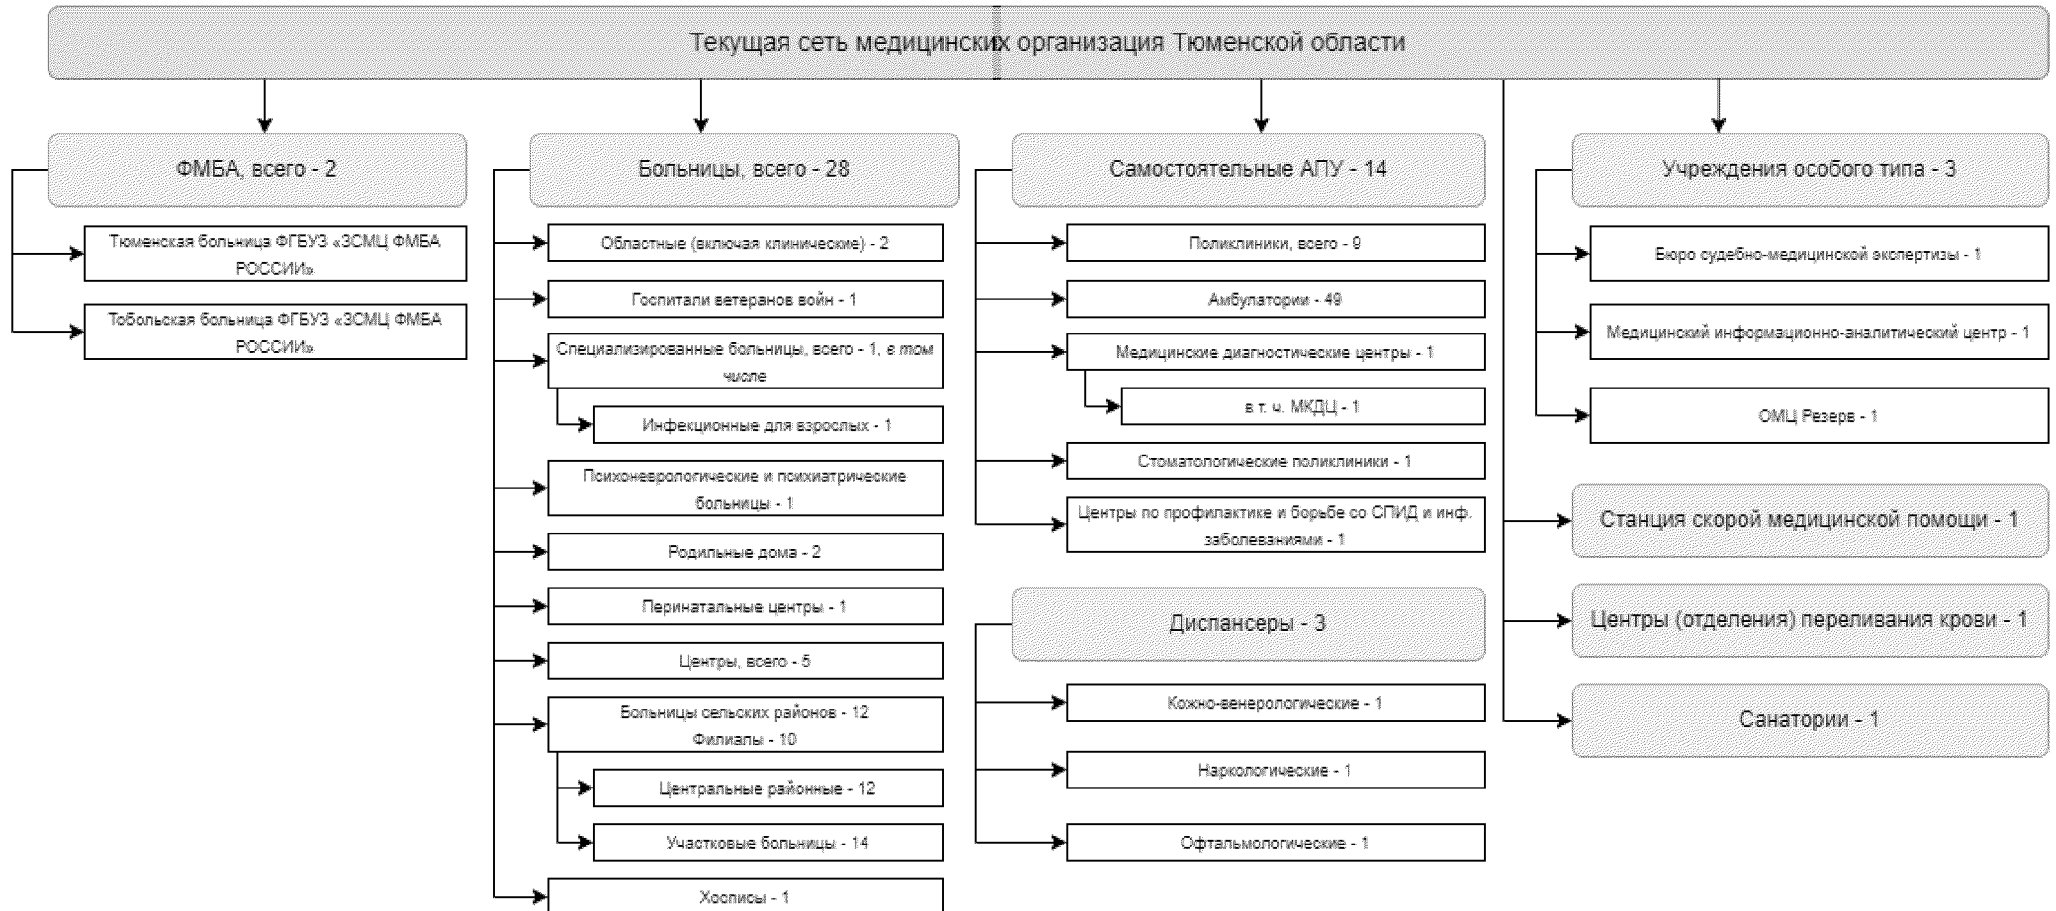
Текущая сеть медицинских организация Тюменской области

ФМБА, всего - 2

Тюменская больница ФГБУЗ «ЗСМЦ ФМБА РОССИИ»

Тобольская больница ФГБУЗ «ЗСМЦ ФМБА РОССИИ»

Больницы, всего - 28

Областные (включая клинические) - 2

Госпитали ветеранов войн - 1

Специализированные больницы, всего - 1, в том числе

Инфекционные для взрослых - 1

Психоневрологические и психиатрические больницы - 1

Родильные дома - 2

Перинатальные центры - 1

Центры, всего - 5

Больницы сельских районов - 12 Филиалы - 10

Центральные районные - 12

Участковые больницы - 14

Хосписы - 1

Самостоятельные АПУ - 14

Поликлиники, всего - 9

Амбулатории - 49

Медицинские диагностические центры - 1

в т. ч. МКДЦ - 1

Стоматологические поликлиники - 1

Центры по профилактике и борьбе со СПИД и инф. заболеваниями - 1

Диспансеры - 3

Кожно-венерологические - 1

Наркологические - 1

Офтальмологические - 1

Учреждения особого типа - 3

Бюро судебно-медицинской экспертизы - 1

Медицинский информационно-аналитический центр - 1

ОМЦ Резерв - 1

Станция скорой медицинской помощи - 1

Центры (отделения) переливания крови - 1

Санатории - 1